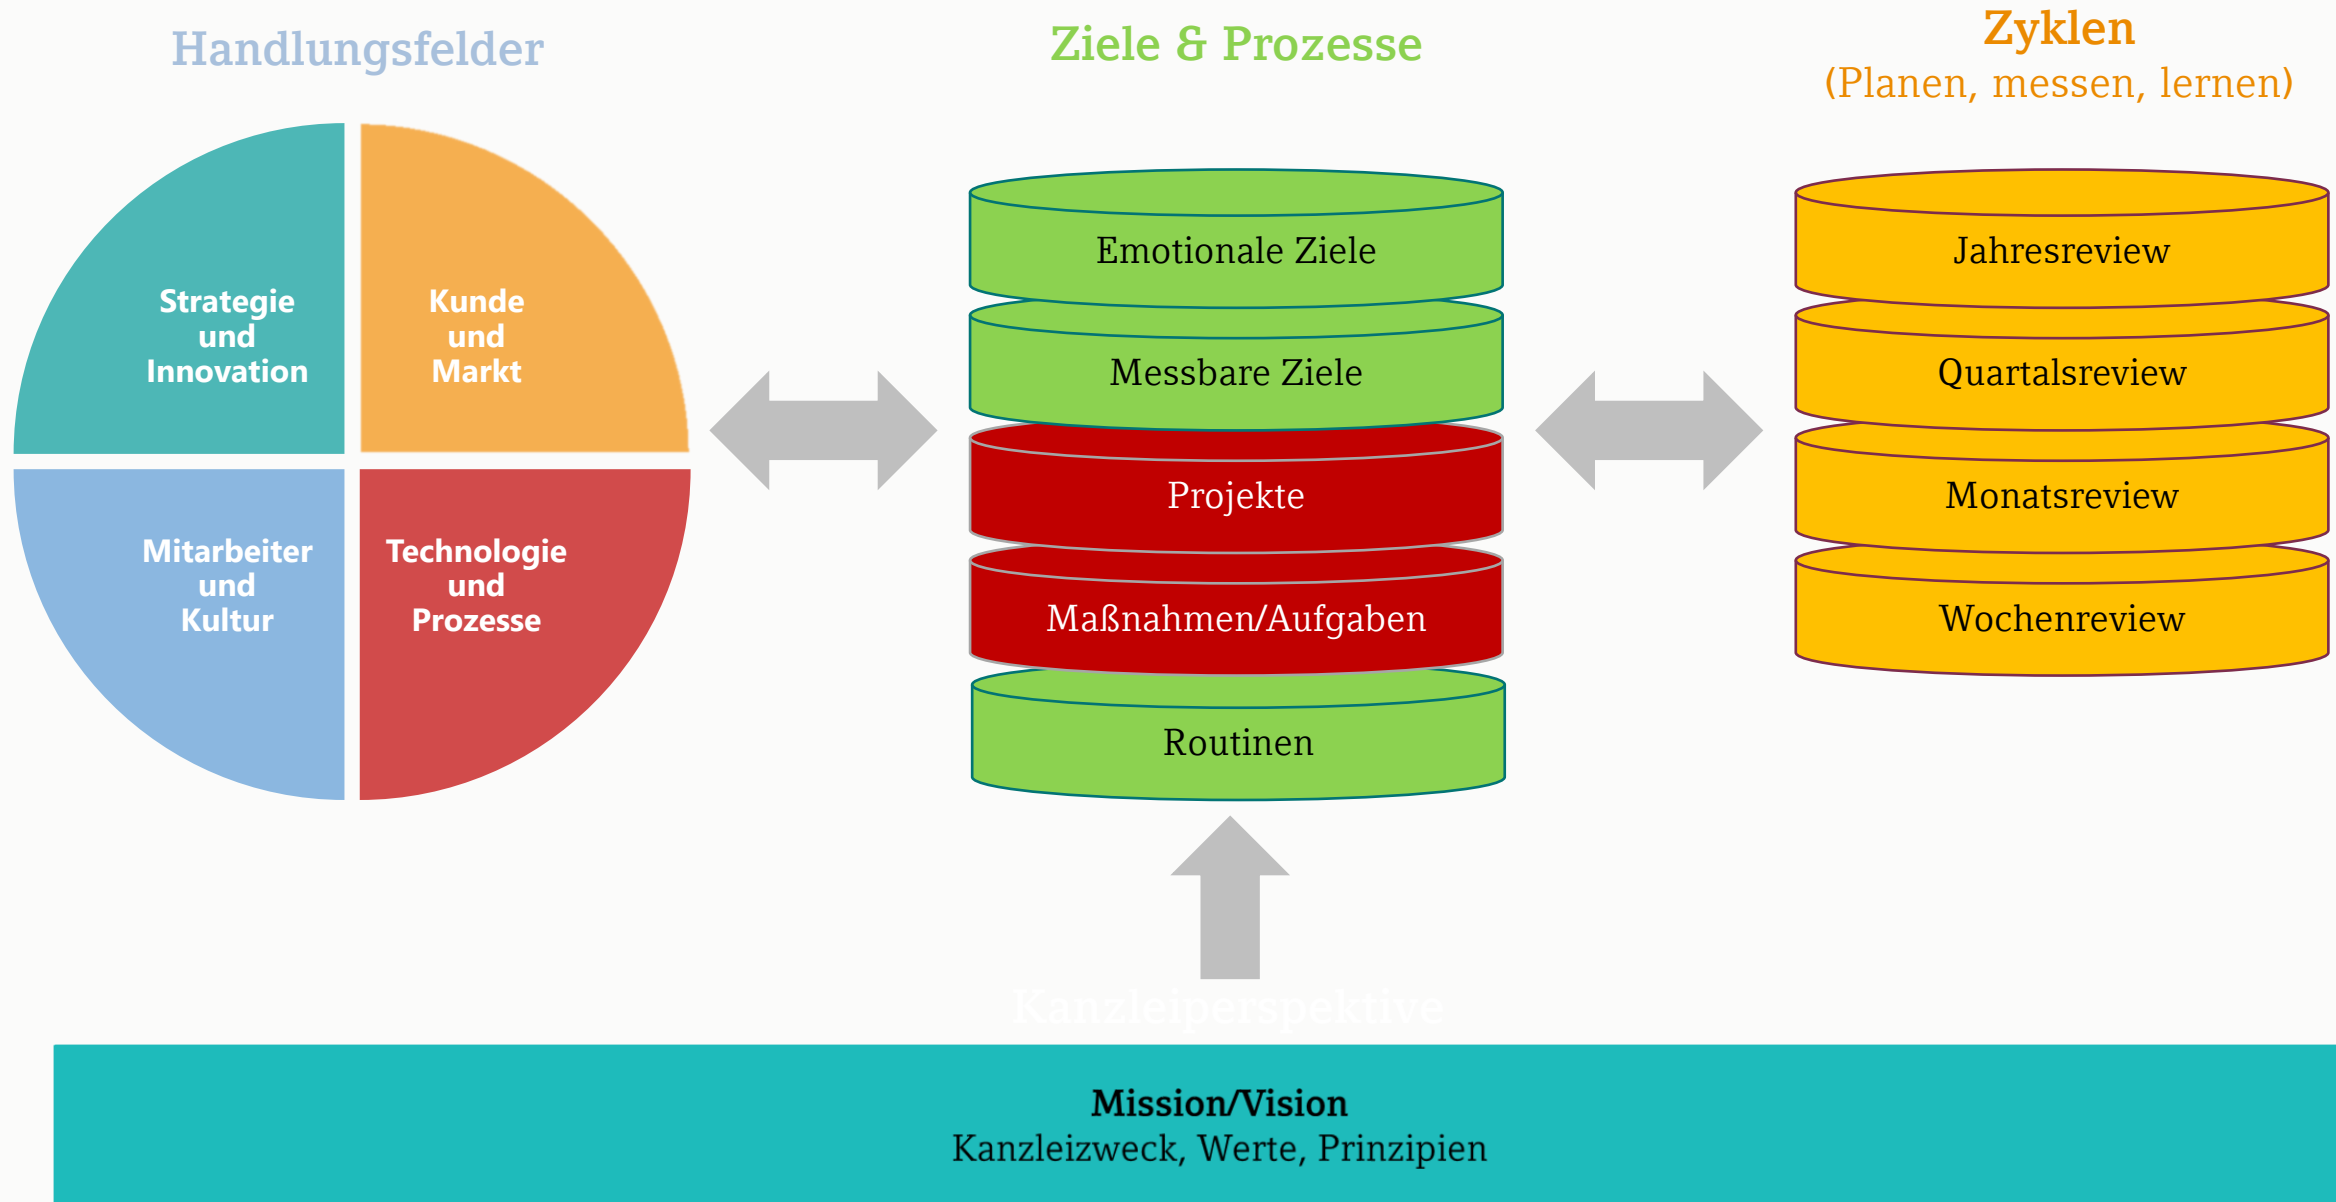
Handlungsfelder

Strategie und Innovation

Kunde und Markt

Mitarbeiter und Kultur

Technologie und Prozesse

Ziele & Prozesse

Emotionale Ziele

Messbare Ziele

Projekte

Maßnahmen/Aufgaben

Routinen

Zyklen
(Planen, messen, lernen)

Jahresreview

Quartalsreview

Monatsreview

Wochenreview

Kanzleiperspektive

Mission/Vision
Kanzleizweck, Werte, Prinzipien